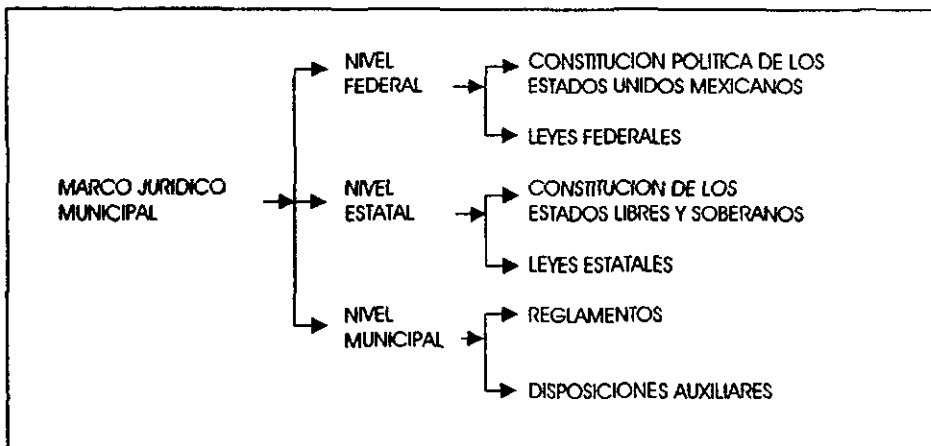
MARCO JURIDICO MUNICIPAL

NIVEL FEDERAL

CONSTITUCION POLITICA DE LOS ESTADOS UNIDOS MEXICANOS

LEYES FEDERALES

NIVEL ESTATAL

CONSTITUCION DE LOS ESTADOS LIBRES Y SOBERANOS

LEYES ESTATALES

NIVEL MUNICIPAL

REGLAMENTOS

DISPOSICIONES AUXILIARES